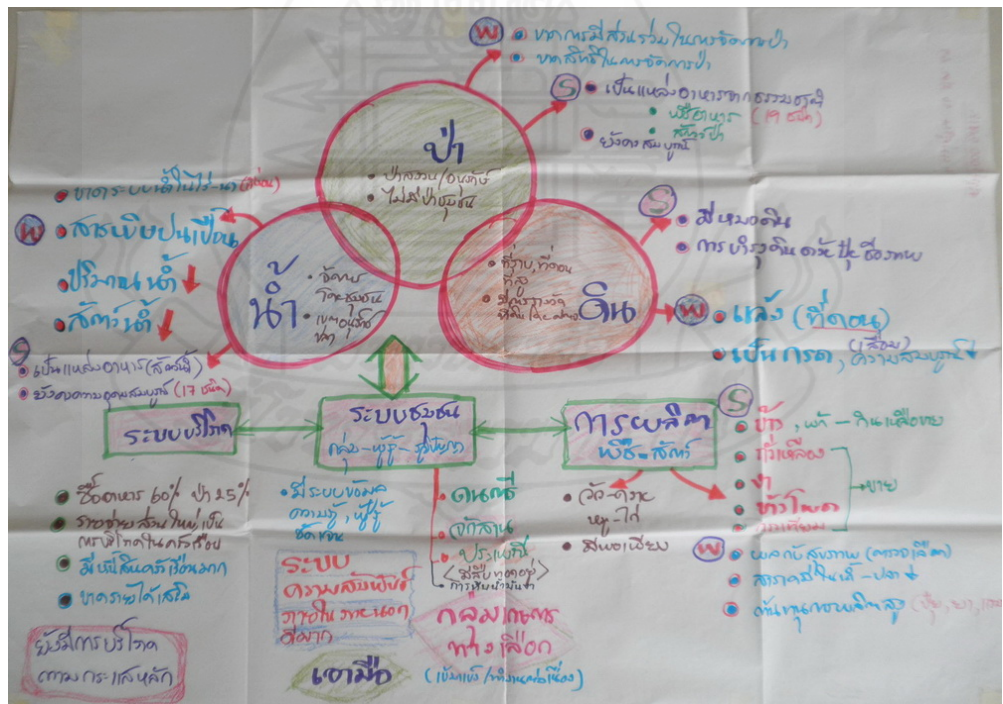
W • ขาดการมีส่วนร่วมในการจัดการป่า
• ขาดสิทธิในการจัดการป่า

S • เป็นแหล่งอาหารจากธรรมชาติ
• พืชอาหาร (19 ชนิด)
• สัตว์ป่า
• ยังคงสมบูรณ์

ป่า
• ป่าสงวน/อนุรักษ์
• ไม่มีป่าชุมชน

• ขาดระบบน้ำไม่ไร่-นา (ทั่วถึง)

W • สารเคมีปนเปื้อน
• ปริมาณน้ำ ↓
• สัตว์น้ำ ↓

น้ำ
• จัดการ
• โดยชุมชน
• เขตอนุรักษ์ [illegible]

• ที่บ้าน, ที่ดอน ที่ลุ่ม
• มีสารเคมี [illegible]

ดิน

S • มีหน้าดิน
• การบำรุงดินด้วยปุ๋ยชีวภาพ

W • แล้ง (ที่ดอน)
• เป็นกรด, (สูญเสีย) ความสมบูรณ์ ↓

S • เป็นแหล่งอาหาร (สัตว์น้ำ)
• ยังคงความอุดมสมบูรณ์ (17 ชนิด)

ระบบบริโภค

ระบบชุมชน
กลุ่ม-หมู่-ผู้นำ

การผลิต
พืช-สัตว์

S • ข้าว, ผัก - กินเหลือขาย
• ถั่วเหลือง
• งา
• ข้าวโพด
• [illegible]
ขาย

• ซื้ออาหาร 60% ป่า 25%
• รายจ่ายส่วนใหญ่เป็นทางสิ่งอำนวยความสะดวก
• มีหนี้สินครัวเรือนมาก
• ขาดรายได้เสริม

• มีระบบจัดการตามผู้, หมู่ผู้จัดตั้ง

• ดนตรี
• จักสาน
• ประเพณี
<สู่ขวัญควาย>
การสืบทอด

• วัว-ควาย
หมู-ไก่
• สมุนไพร

W • ผลกระทบสุขภาพ (ตรวจเลือด)
• สภาวะเศรษฐกิจ - ปลา ↓
• ต้นทุนการผลิตสูง (ปุ๋ย, ยา, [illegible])

ระบบ
ความสัมพันธ์
ภายใน ภายนอก
สังคม

กลุ่มเกษตรทางเลือก

ยังมีการบริโภคตามกระแสหลัก

เอามื้อ

(เป็นแบบ/ทำด้วยตนเอง)